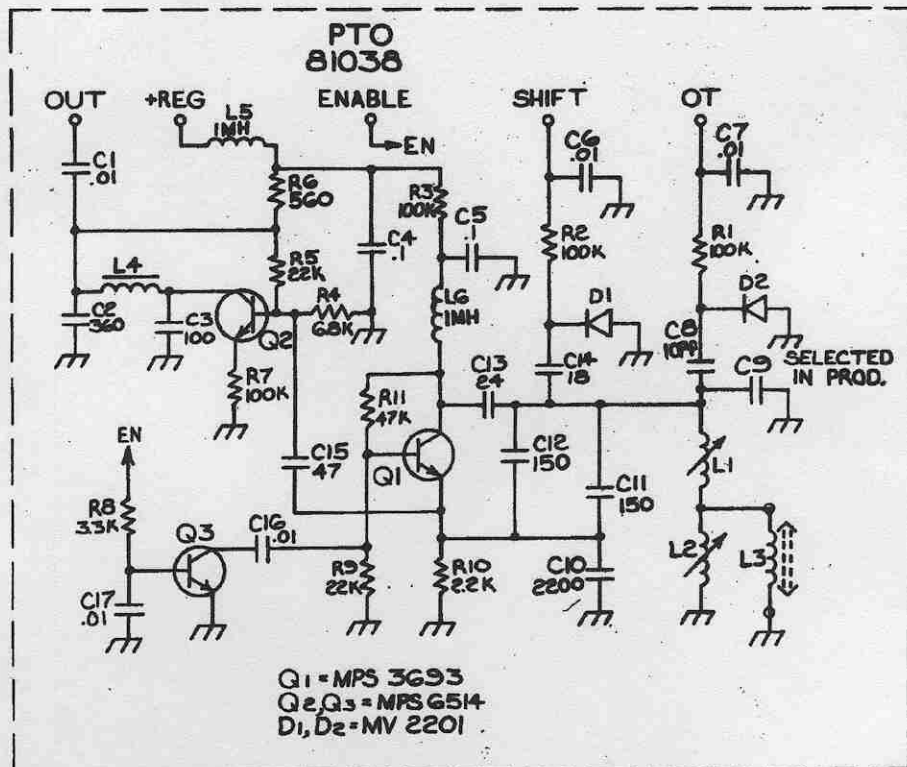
PTO
81038

OUT
+REG
L5
1MH
ENABLE
EN
SHIFT
OT
C1
.01
R6
560
R3
100K
C5
.1
C6
.01
C7
.01
C4
.1
R2
100K
R1
100K
R5
22K
L4
R4
68K
D1
D2
C2
360
C3
100
Q2
L6
1MH
C8
10PP
C9
SELECTED IN PROD.
C13
24
C14
18
R7
100K
R11
47K
C15
47
Q1
C12
150
L1
EN
C11
150
R8
3.3K
Q3
C16
.01
L2
L3
R9
22K
R10
2.2K
C10
2200
C17
.01

$Q_1$ = MPS 3693
$Q_2$,$Q_3$ = MPS 6514
$D_1$,$D_2$ = MV 2201